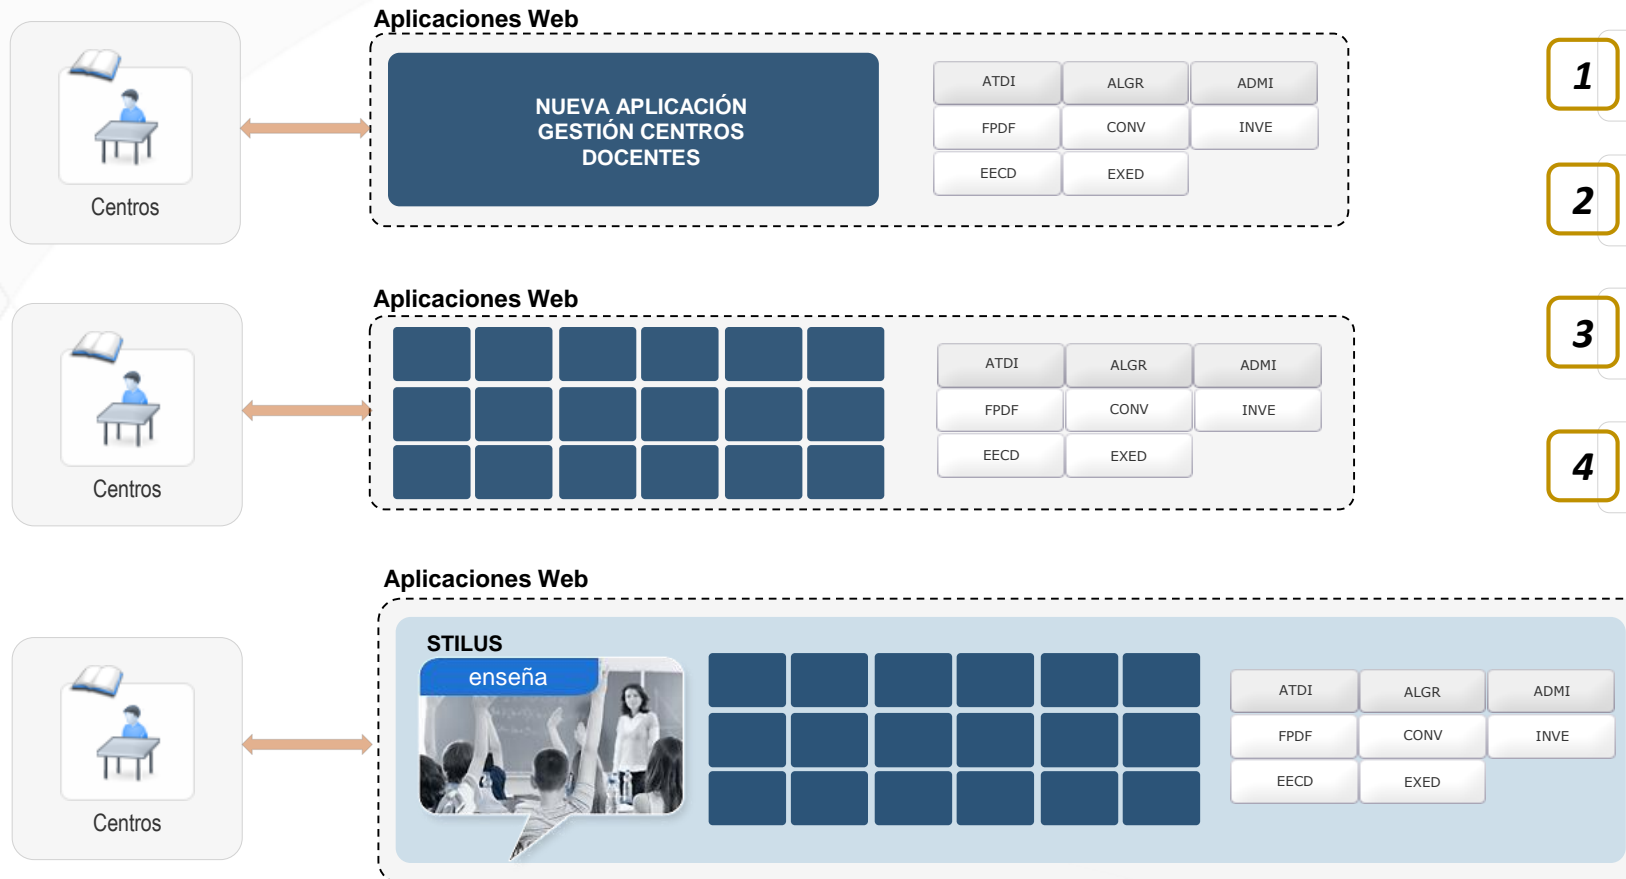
Centros

Aplicaciones Web

NUEVA APLICACIÓN GESTIÓN CENTROS DOCENTES

| ATDI | ALGR | ADMI |
|---|---|---|
| FPDF | CONV | INVE |
| EECD | EXED | |

1

2

Centros

Aplicaciones Web

| ATDI | ALGR | ADMI |
|---|---|---|
| FPDF | CONV | INVE |
| EECD | EXED | |

3

4

Centros

Aplicaciones Web

STILUS

enseña

| ATDI | ALGR | ADMI |
|---|---|---|
| FPDF | CONV | INVE |
| EECD | EXED | |